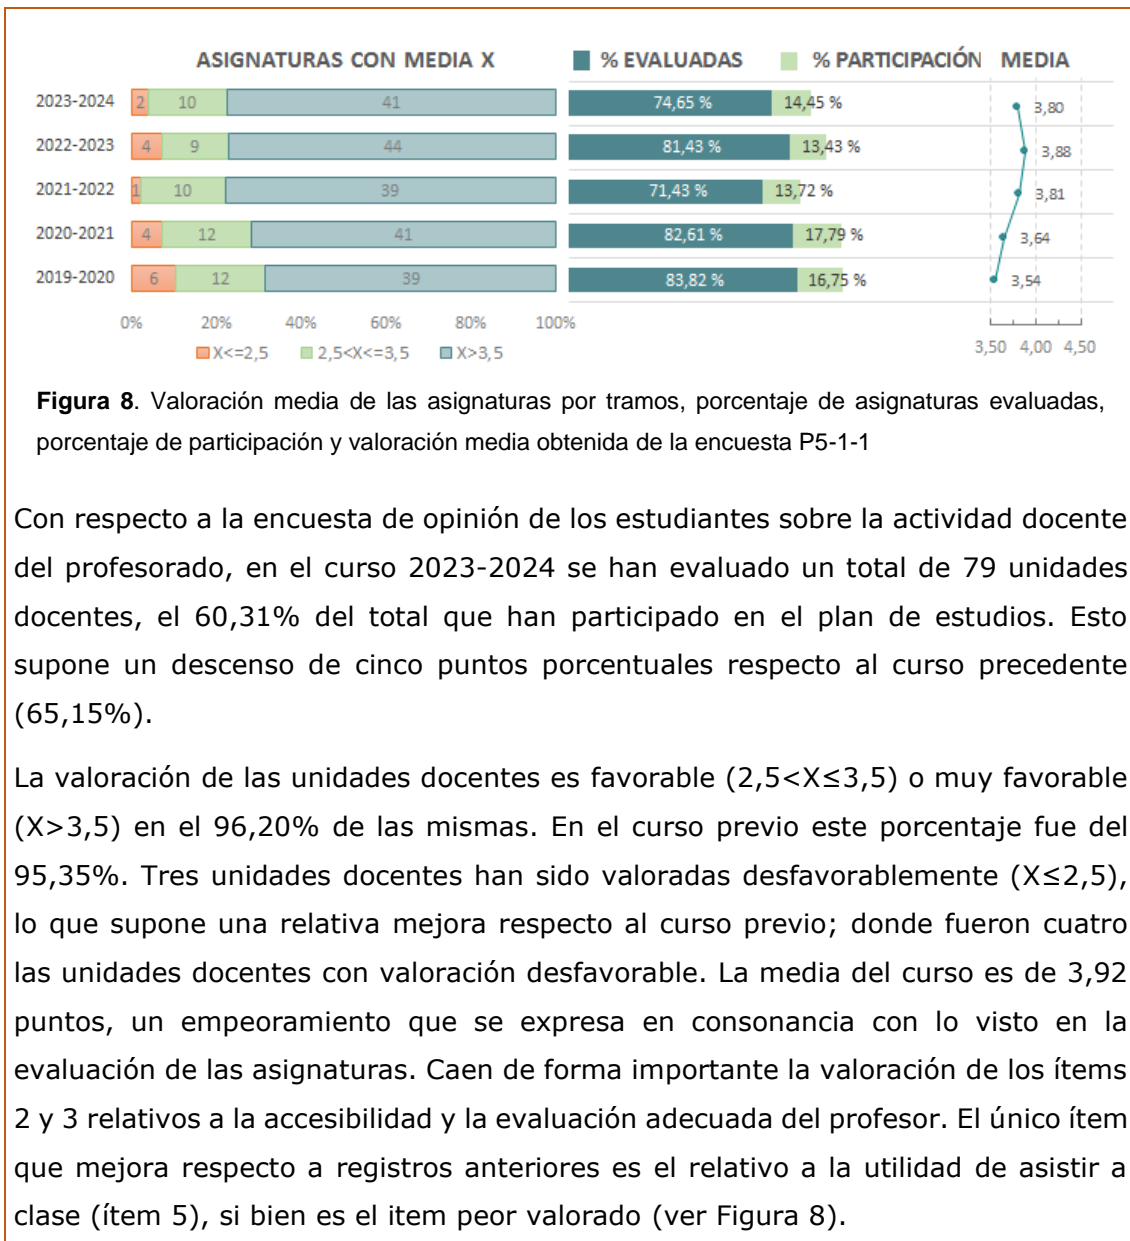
ASIGNATURAS CON MEDIA X

% EVALUADAS

% PARTICIPACIÓN

MEDIA

| | X<=2,5 | 2,5<X<=3,5 | X>3,5 | % EVALUADAS | % PARTICIPACIÓN | MEDIA |
|---|---|---|---|---|---|---|
| 2023-2024 | 2 | 10 | 41 | 74,65 % | 14,45 % | 3,80 |
| 2022-2023 | 4 | 9 | 44 | 81,43 % | 13,43 % | 3,88 |
| 2021-2022 | 1 | 10 | 39 | 71,43 % | 13,72 % | 3,81 |
| 2020-2021 | 4 | 12 | 41 | 82,61 % | 17,79 % | 3,64 |
| 2019-2020 | 6 | 12 | 39 | 83,82 % | 16,75 % | 3,54 |

0% 20% 40% 60% 80% 100%

X<=2,5 2,5<X<=3,5 X>3,5

3,50 4,00 4,50

**Figura 8**. Valoración media de las asignaturas por tramos, porcentaje de asignaturas evaluadas, porcentaje de participación y valoración media obtenida de la encuesta P5-1-1

Con respecto a la encuesta de opinión de los estudiantes sobre la actividad docente del profesorado, en el curso 2023-2024 se han evaluado un total de 79 unidades docentes, el 60,31% del total que han participado en el plan de estudios. Esto supone un descenso de cinco puntos porcentuales respecto al curso precedente (65,15%).

La valoración de las unidades docentes es favorable (2,5<X≤3,5) o muy favorable (X>3,5) en el 96,20% de las mismas. En el curso previo este porcentaje fue del 95,35%. Tres unidades docentes han sido valoradas desfavorablemente (X≤2,5), lo que supone una relativa mejora respecto al curso previo; donde fueron cuatro las unidades docentes con valoración desfavorable. La media del curso es de 3,92 puntos, un empeoramiento que se expresa en consonancia con lo visto en la evaluación de las asignaturas. Caen de forma importante la valoración de los ítems 2 y 3 relativos a la accesibilidad y la evaluación adecuada del profesor. El único ítem que mejora respecto a registros anteriores es el relativo a la utilidad de asistir a clase (ítem 5), si bien es el item peor valorado (ver Figura 8).